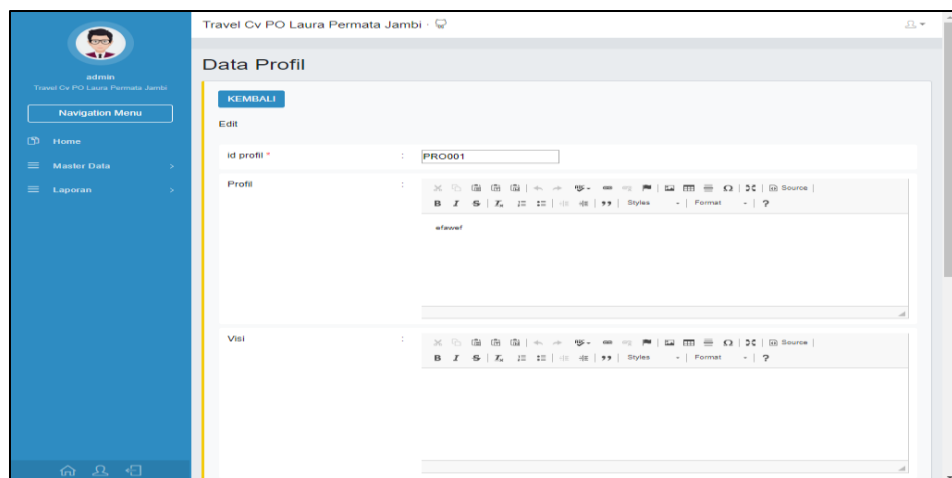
admin
Travel Cv PO Laura Permata Jambi

Navigation Menu

Home

Master Data

Laporan

Travel Cv PO Laura Permata Jambi

Data Profil

KEMBALI

Edit

id profil * : PRO001

Profil :

Source

B I S $I_x$ Styles Format ?

efawef

Visi :

Source

B I S $I_x$ Styles Format ?